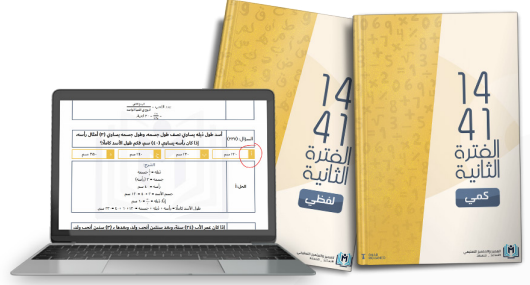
14
41
الفترة
الثانية
كمي

14
41
الفترة
الثانية
لفظي

السؤال
أسد طول ذيله يساوي نصف طول جسمه وطول جسمه يساوي (٣) أمثال رأسه.
إذا كان رأسه يساوي ٤.٥ سم فكم طول الأسد كاملاً؟
٣٠ سم
٣٠ سم
٣٦ سم
٣٦ سم
٣٩٫٥ سم
الحل
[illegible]